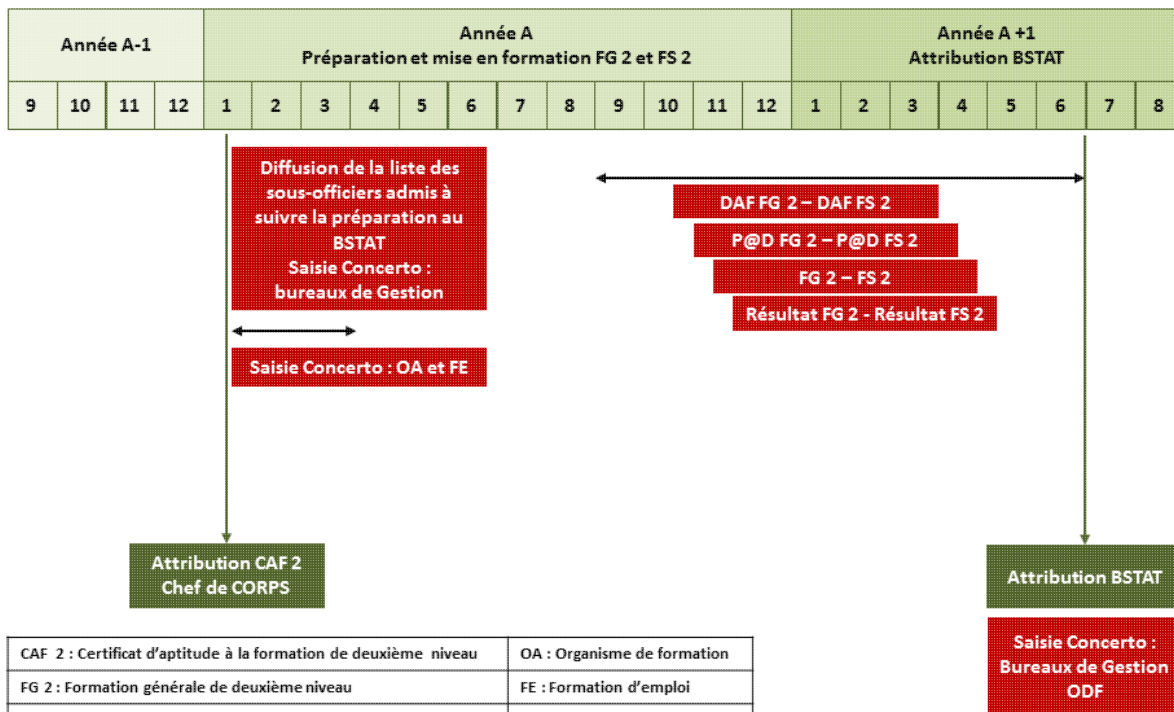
| Année A-1 | | | | Année A Préparation et mise en formation FG 2 et FS 2 | | | | | | | | | | | | Année A +1 Attribution BSTAT | | | | | | | |
|---|---|---|---|---|---|---|---|---|---|---|---|---|---|---|---|---|---|---|---|---|---|---|---|
| 9 | 10 | 11 | 12 | 1 | 2 | 3 | 4 | 5 | 6 | 7 | 8 | 9 | 10 | 11 | 12 | 1 | 2 | 3 | 4 | 5 | 6 | 7 | 8 |

Diffusion de la liste des sous-officiers admis à suivre la préparation au BSTAT
Saisie Concerto : bureaux de Gestion

Saisie Concerto : OA et FE

DAF FG 2 – DAF FS 2

P@D FG 2 – P@D FS 2

FG 2 – FS 2

Résultat FG 2 - Résultat FS 2

Attribution CAF 2
Chef de CORPS

Attribution BSTAT

Saisie Concerto : Bureaux de Gestion ODF

| CAF 2 : Certificat d'aptitude à la formation de deuxième niveau | OA : Organisme de formation |
|---|---|
| FG 2 : Formation générale de deuxième niveau | FE : Formation d'emploi |